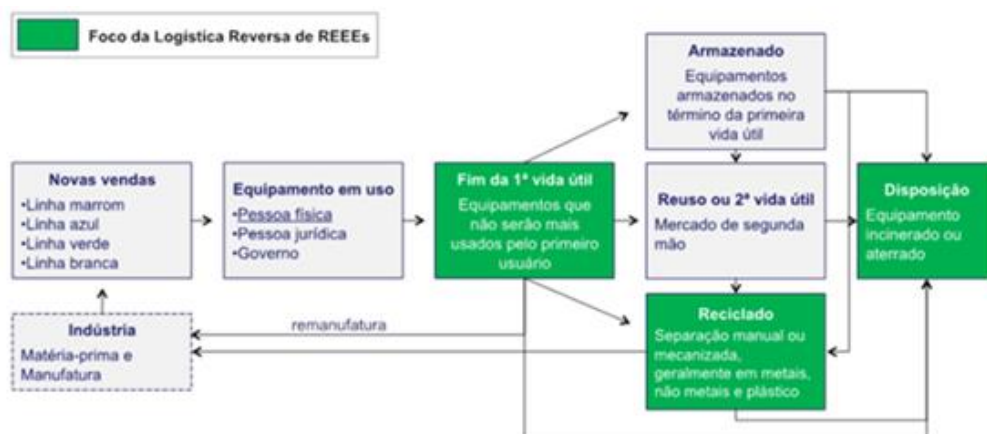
Foco da Logística Reversa de REEEs

Armazenado
Equipamentos armazenados no término da primeira vida útil

Novas vendas
•Linha marrom
•Linha azul
•Linha verde
•Linha branca

Equipamento em uso
•Pessoa física
•Pessoa jurídica
•Governo

Fim da 1ª vida útil
Equipamentos que não serão mais usados pelo primeiro usuário

Reuso ou 2ª vida útil
Mercado de segunda mão

Disposição
Equipamento incinerado ou aterrado

Indústria
Matéria-prima e Manufatura

remanufatura

Reciclado
Separação manual ou mecanizada, geralmente em metais, não metais e plástico